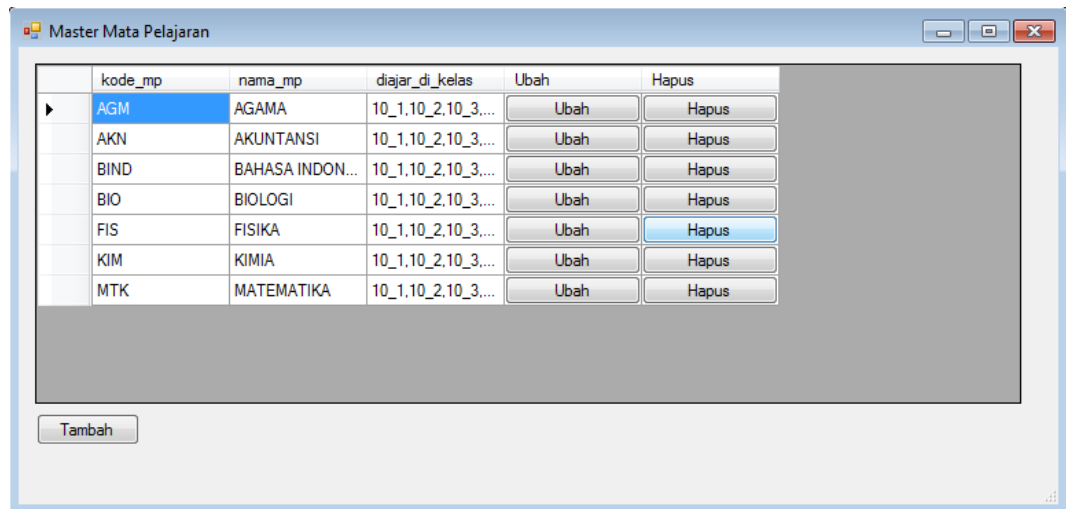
Master Mata Pelajaran

| | kode_mp | nama_mp | diajar_di_kelas | Ubah | Hapus |
|---|---|---|---|---|---|
| ▶ | AGM | AGAMA | 10_1,10_2,10_3,... | Ubah | Hapus |
| | AKN | AKUNTANSI | 10_1,10_2,10_3,... | Ubah | Hapus |
| | BIND | BAHASA INDON... | 10_1,10_2,10_3,... | Ubah | Hapus |
| | BIO | BIOLOGI | 10_1,10_2,10_3,... | Ubah | Hapus |
| | FIS | FISIKA | 10_1,10_2,10_3,... | Ubah | Hapus |
| | KIM | KIMIA | 10_1,10_2,10_3,... | Ubah | Hapus |
| | MTK | MATEMATIKA | 10_1,10_2,10_3,... | Ubah | Hapus |

Tambah